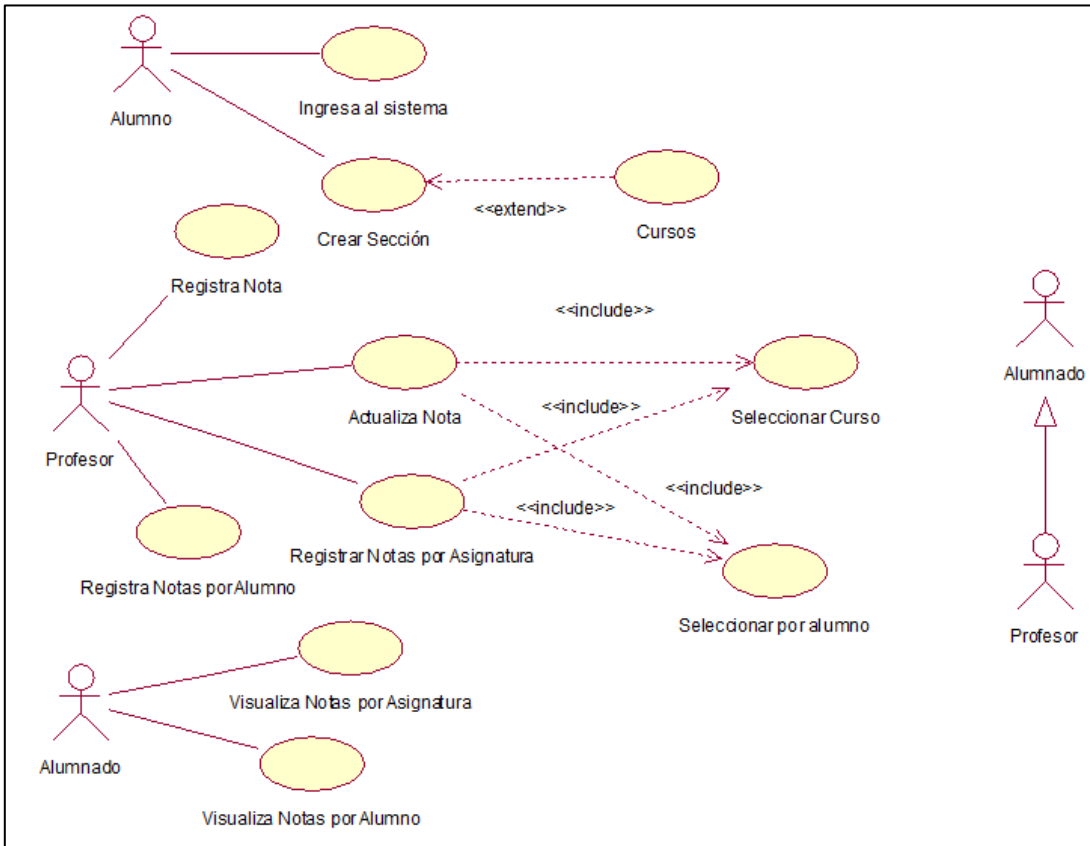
Alumno

Ingresa al sistema

Crear Sección

<<extend>>

Cursos

Registra Nota

<<include>>

Profesor

Actualiza Nota

<<include>>

Seleccionar Curso

Alumnado

<<include>>

<<include>>

Registra Notas por Alumno

Registrar Notas por Asignatura

Seleccionar por alumno

Profesor

Alumnado

Visualiza Notas por Asignatura

Visualiza Notas por Alumno